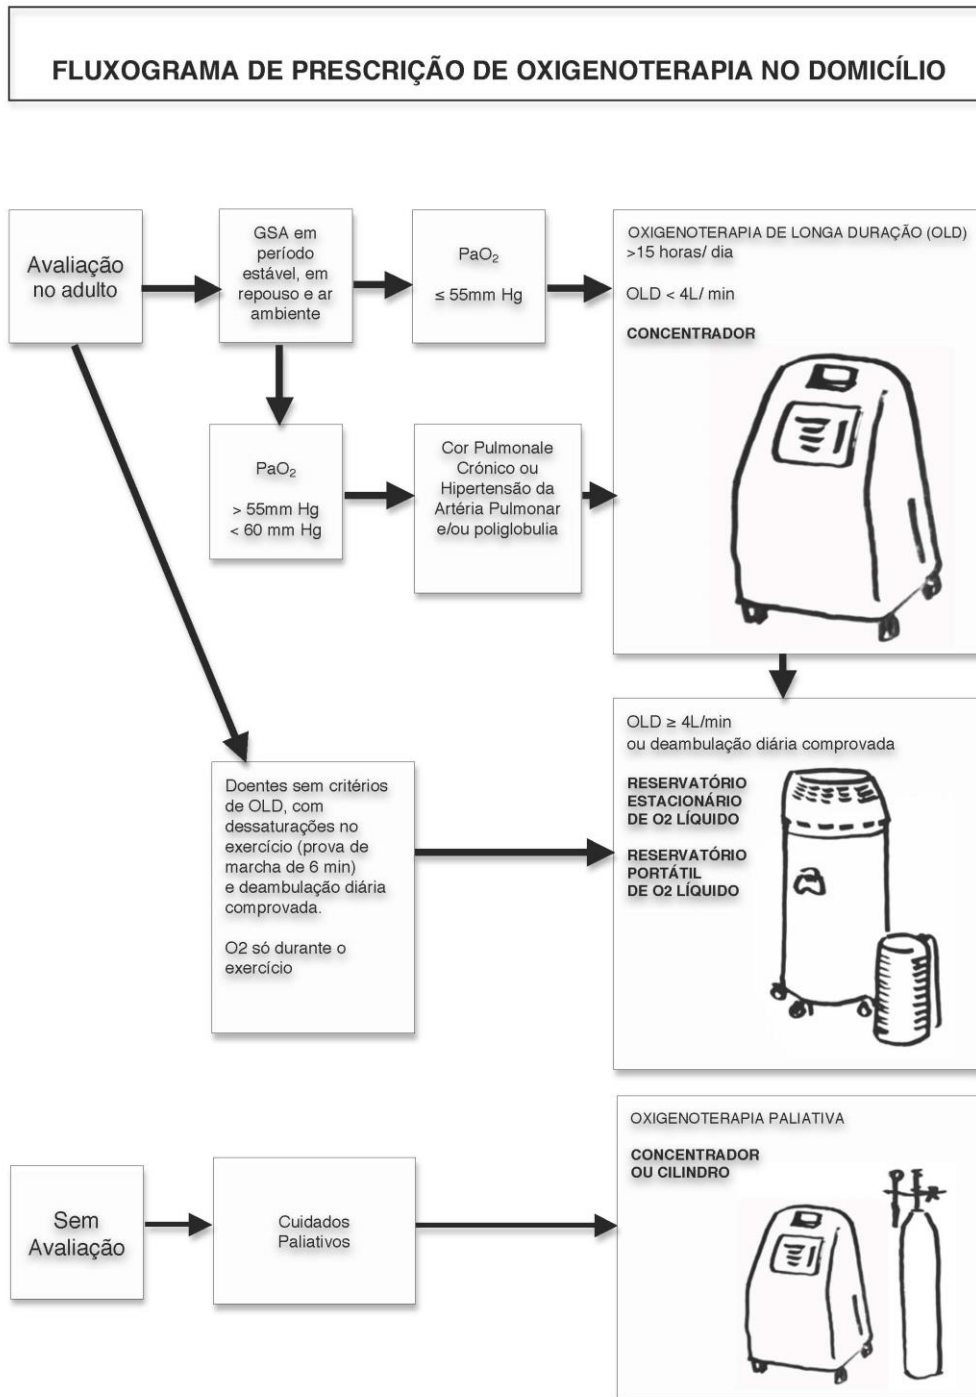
FLUXOGRAMA DE PRESCRIÇÃO DE OXIGENOTERAPIA NO DOMICÍLIO

Avaliação no adulto

GSA em período estável, em repouso e ar ambiente

$PaO_2$

≤ 55mm Hg

OXIGENOTERAPIA DE LONGA DURAÇÃO (OLD) >15 horas/ dia

OLD < 4L/ min

CONCENTRADOR

$PaO_2$

> 55mm Hg
< 60 mm Hg

Cor Pulmonale Crónico ou Hipertensão da Artéria Pulmonar e/ou poliglobulia

OLD ≥ 4L/min
ou deambulação diária comprovada

RESERVATÓRIO ESTACIONÁRIO DE O2 LÍQUIDO

RESERVATÓRIO PORTÁTIL DE O2 LÍQUIDO

Doentes sem critérios de OLD, com dessaturações no exercício (prova de marcha de 6 min) e deambulação diária comprovada.

O2 só durante o exercício

OXIGENOTERAPIA PALIATIVA

CONCENTRADOR OU CILINDRO

Sem Avaliação

Cuidados Paliativos